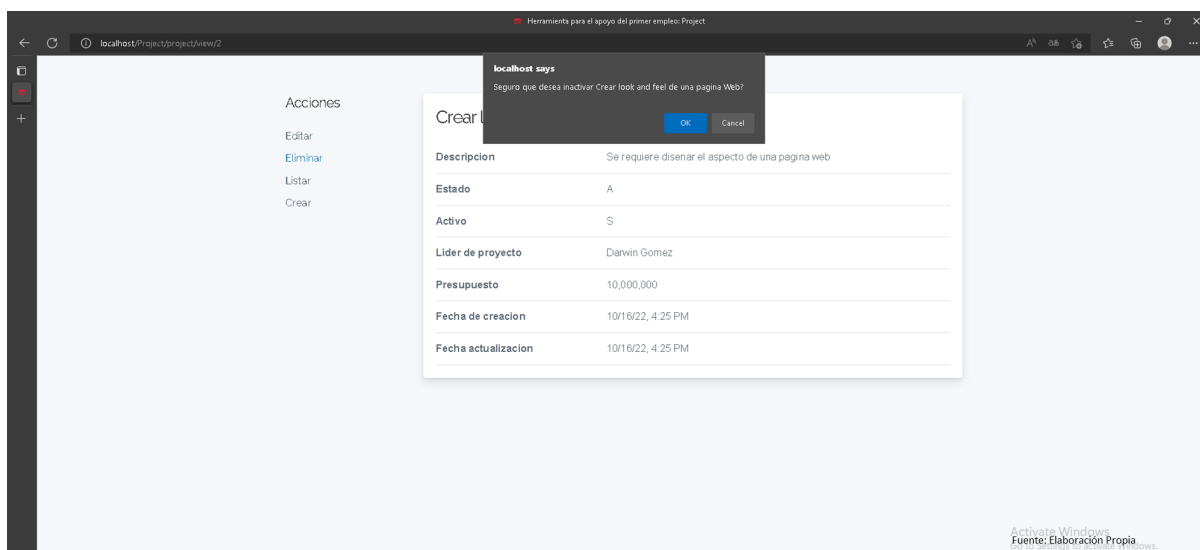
Herramienta para el apoyo del primer empleo: Project

localhost/Project/project/view/2

localhost says
Seguro que desea inactivar Crear look and feel de una pagina Web?
OK Cancel

Acciones
Editar
Eliminar
Listar
Crear

Crear l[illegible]

| Descripcion | Se requiere disenar el aspecto de una pagina web |
|---|---|
| Estado | A |
| Activo | S |
| Lider de proyecto | Darwin Gomez |
| Presupuesto | 10,000,000 |
| Fecha de creacion | 10/16/22, 4:25 PM |
| Fecha actualizacion | 10/16/22, 4:25 PM |

Activate Windows
Go to Settings to activate Windows.
Fuente: Elaboración Propia